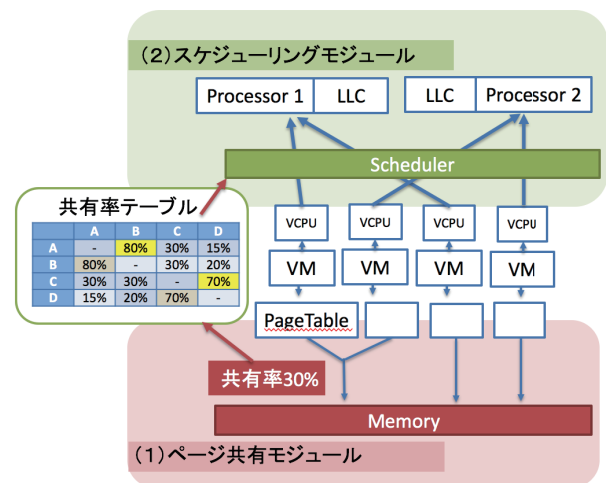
（2）スケジューリングモジュール

Processor 1 | LLC

LLC | Processor 2

Scheduler

共有率テーブル

| | A | B | C | D |
|---|---|---|---|---|
| A | - | 80% | 30% | 15% |
| B | 80% | - | 30% | 20% |
| C | 30% | 30% | - | 70% |
| D | 15% | 20% | 70% | - |

VCPU
VCPU
VCPU
VCPU

VM
VM
VM
VM

PageTable

共有率30%

Memory

（1）ページ共有モジュール